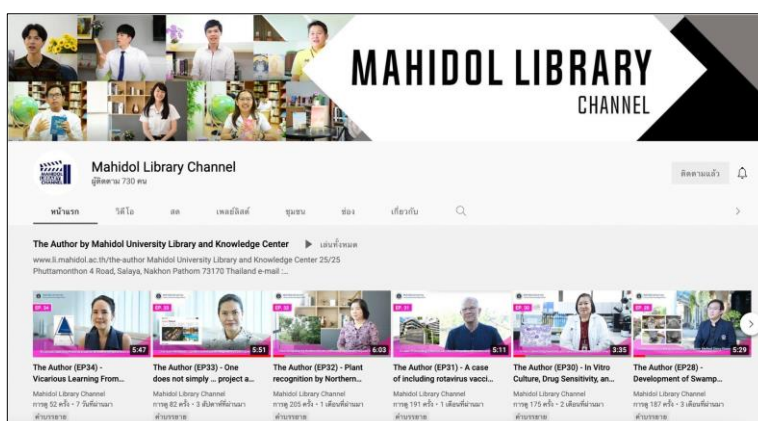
MAHIDOL LIBRARY
CHANNEL

Mahidol Library Channel
ผู้ติดตาม 730 คน

ติดตามแล้ว

หน้าแรก วิดีโอ สด เพลย์ลิสต์ ชุมชน ช่อง เกี่ยวกับ

The Author by Mahidol University Library and Knowledge Center ▶ เล่นทั้งหมด
www.li.mahidol.ac.th/the-author Mahidol University Library and Knowledge Center 25/25 Phuttamonthon 4 Road, Salaya, Nakhon Pathom 73170 Thailand e-mail :...

EP.34
5:47
The Author (EP34) - Vicarious Learning From...
Mahidol Library Channel
การดู 52 ครั้ง • 7 วันที่ผ่านมา
คำบรรยาย

EP.33
5:51
The Author (EP33) - One does not simply ... project a...
Mahidol Library Channel
การดู 82 ครั้ง • 3 สัปดาห์ที่ผ่านมา
คำบรรยาย

EP.32
6:03
The Author (EP32) - Plant recognition by Northern...
Mahidol Library Channel
การดู 205 ครั้ง • 1 เดือนที่ผ่านมา
คำบรรยาย

EP.31
5:11
The Author (EP31) - A case of including rotavirus vacci...
Mahidol Library Channel
การดู 191 ครั้ง • 1 เดือนที่ผ่านมา
คำบรรยาย

EP.30
3:35
The Author (EP30) - In Vitro Culture, Drug Sensitivity, an...
Mahidol Library Channel
การดู 175 ครั้ง • 2 เดือนที่ผ่านมา
คำบรรยาย

EP.28
5:29
The Author (EP28) - Development of Swamp...
Mahidol Library Channel
การดู 187 ครั้ง • 1 เดือนที่ผ่านมา
คำบรรยาย